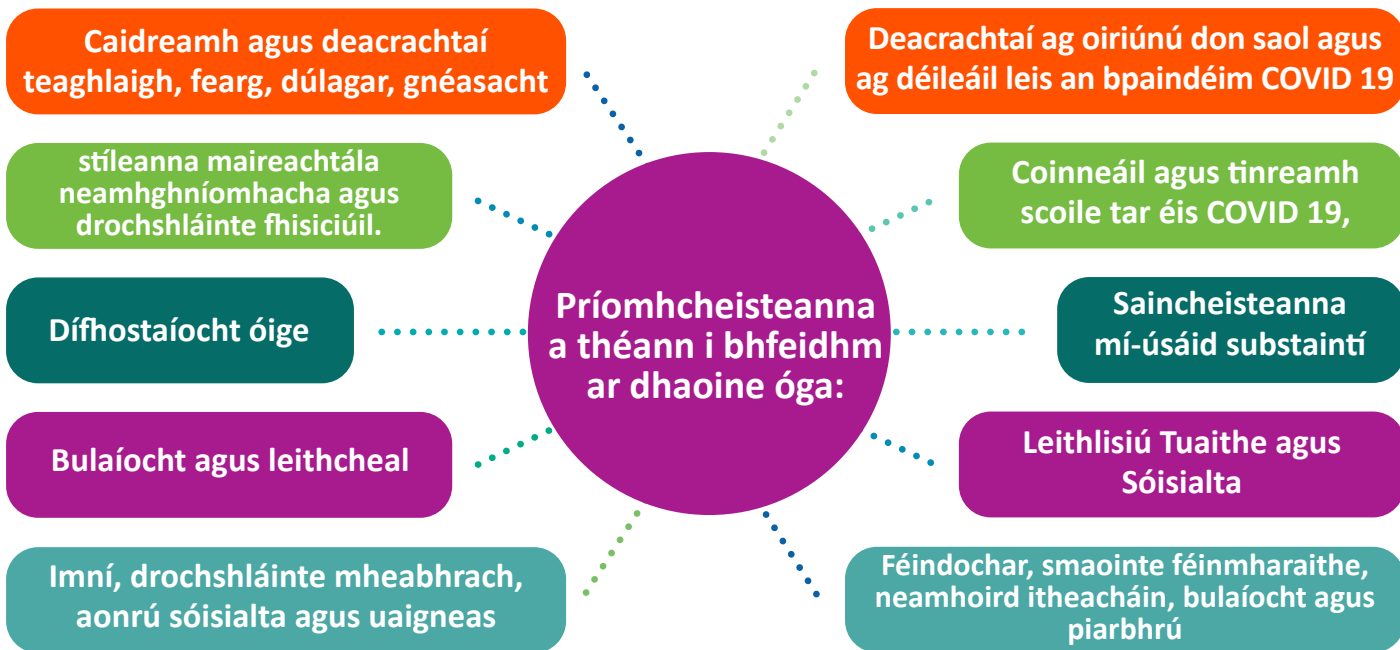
Príomhcheisteanna a théann i bhfeidhm ar dhaoine óga:

Caidreamh agus deacrachtaí teaghlaigh, fearg, dúlagar, gnéasacht

Deacrachtaí ag oiriúnú don saol agus ag déileáil leis an bpaindéim COVID 19

stíleanna maireachtála neamhghníomhacha agus drochshláinte fhisiciúil.

Coinneáil agus tinreamh scoile tar éis COVID 19,

Dífhostaíocht óige

Saincheisteanna mí-úsáid substaintí

Bulaíocht agus leithcheal

Leithlisiú Tuaithe agus Sóisialta

Imní, drochshláinte mheabhrach, aonrú sóisialta agus uaigneas

Féindochar, smaointe féinmharaithe, neamhoird itheacháin, bulaíocht agus piarbhrú